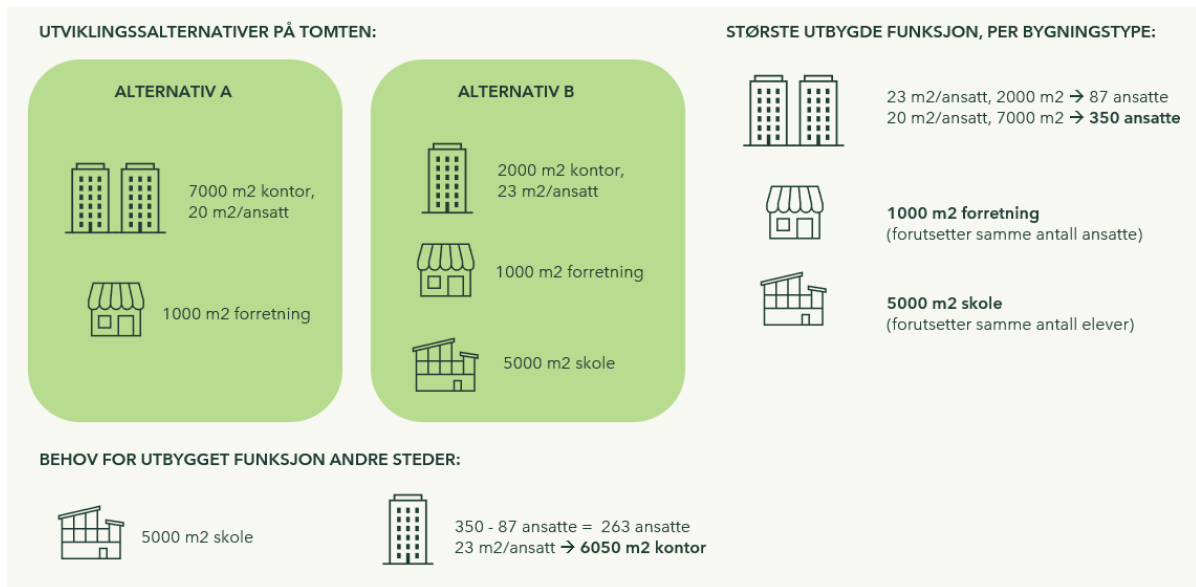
UTVIKLINGSSALTERNATIVER PÅ TOMTEN:

ALTERNATIV A

7000 m2 kontor, 20 m2/ansatt

1000 m2 forretning

ALTERNATIV B

2000 m2 kontor, 23 m2/ansatt

1000 m2 forretning

5000 m2 skole

STØRSTE UTBYGDE FUNKSJON, PER BYGNINGSTYPE:

23 m2/ansatt, 2000 m2 → 87 ansatte
20 m2/ansatt, 7000 m2 → 350 ansatte

1000 m2 forretning
(forutsetter samme antall ansatte)

5000 m2 skole
(forutsetter samme antall elever)

BEHOV FOR UTBYGGET FUNKSJON ANDRE STEDER:

5000 m2 skole

350 - 87 ansatte = 263 ansatte
23 m2/ansatt → 6050 m2 kontor